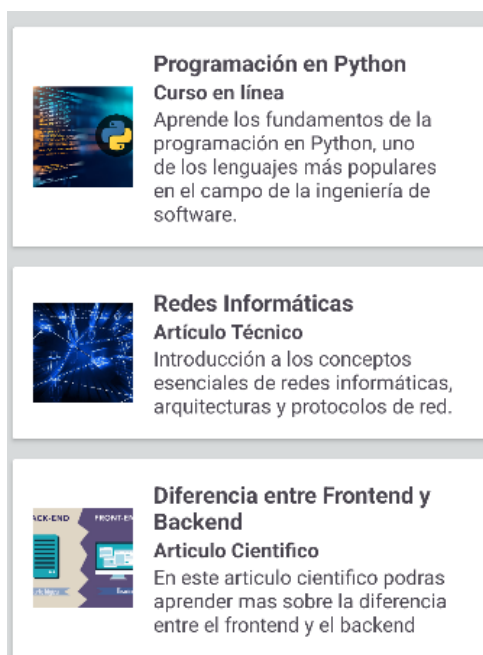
Programación en Python
Curso en línea
Aprende los fundamentos de la programación en Python, uno de los lenguajes más populares en el campo de la ingeniería de software.

Redes Informáticas
Artículo Técnico
Introducción a los conceptos esenciales de redes informáticas, arquitecturas y protocolos de red.

ACK-END FRONT-EN

Diferencia entre Frontend y Backend
Articulo Cientifico
En este articulo cientifico podras aprender mas sobre la diferencia entre el frontend y el backend